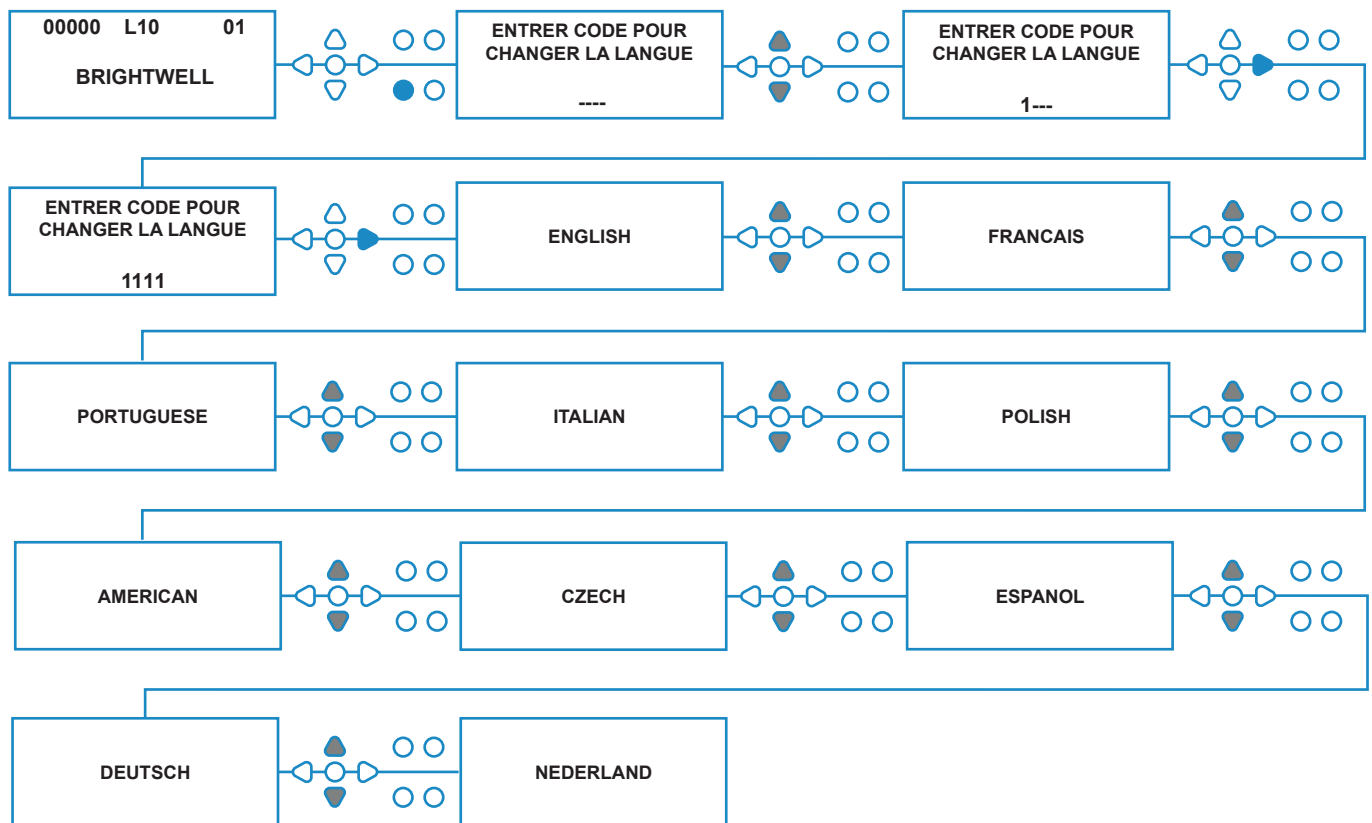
00000 L10 01

BRIGHTWELL

ENTRER CODE POUR CHANGER LA LANGUE

----

ENTRER CODE POUR CHANGER LA LANGUE

1---

ENTRER CODE POUR CHANGER LA LANGUE

1111

ENGLISH

FRANCAIS

PORTUGUESE

ITALIAN

POLISH

AMERICAN

CZECH

ESPANOL

DEUTSCH

NEDERLAND